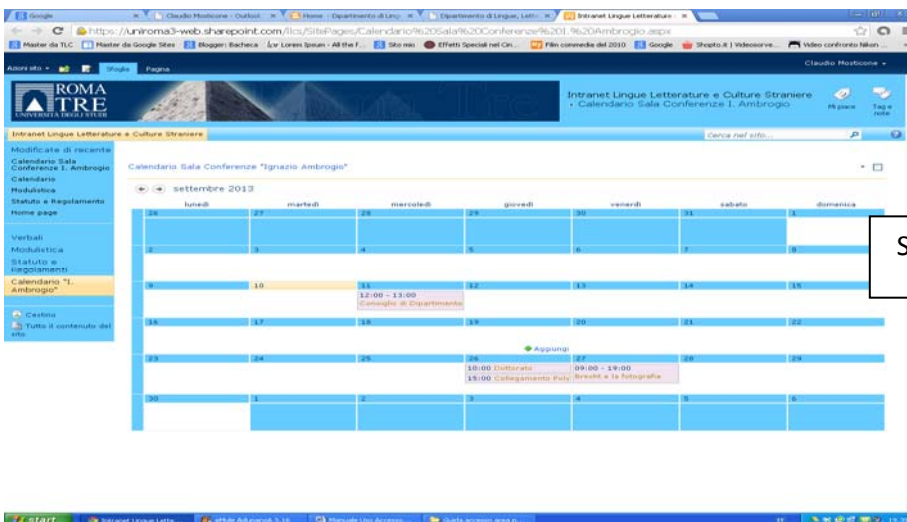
Google | Claudio Mosticone - Outlook | Home - Dipartimento di Ling | Dipartimento di Lingue, Lett | Intranet Lingue Letterature

https://uniroma3-web.sharepoint.com/llcs/SitePages/Calendario%20Sala%20Conferenze%20I.%20Ambrogio.aspx

Master da TLC | Master da Google Sites | Blogger: Bacheca | Lorem Ipsum - All the F... | Sito mio | Effetti Speciali nel Cin... | Film commedie del 2010 | Google | Shopto.it | Videoserve... | Video confronto Nikon ...

Azioni sito | Sfoglia | Pagina | Claudio Mosticone

ROMA TRE UNIVERSITÀ DEGLI STUDI

Intranet Lingue Letterature e Culture Straniere ▸ Calendario Sala Conferenze I. Ambrogio

Mi piace | Tag e note

Intranet Lingue Letterature e Culture Straniere

Cerca nel sito...

Modificate di recente
Calendario Sala Conferenze I. Ambrogio
Calendario
Modulistica
Statuto e Regolamento
Home page

Verbali
Modulistica
Statuto e Regolamenti
Calendario "I. Ambrogio"

Cestino
Tutto il contenuto del sito

Calendario Sala Conferenze "Ignazio Ambrogio"

settembre 2013

| lunedì | martedì | mercoledì | giovedì | venerdì | sabato | domenica |
|---|---|---|---|---|---|---|
| 26 | 27 | 28 | 29 | 30 | 31 | 1 |
| 2 | 3 | 4 | 5 | 6 | 7 | 8 |
| 9 | 10 | 11 12:00 - 13:00 Consiglio di Dipartimento | 12 | 13 | 14 | 15 |
| 16 | 17 | 18 | 19 Aggiungi | 20 | 21 | 22 |
| 23 | 24 | 25 | 26 10:00 Dottorato 15:00 Collegamento Poly | 27 09:00 - 19:00 Brecht e la fotografia | 28 | 29 |
| 30 | 1 | 2 | 3 | 4 | 5 | 6 |

S

start | Intranet Lingue Lette... | eBlab Advanced 5.10 | Manuale Uso Accesso... | Guida accesso area p...